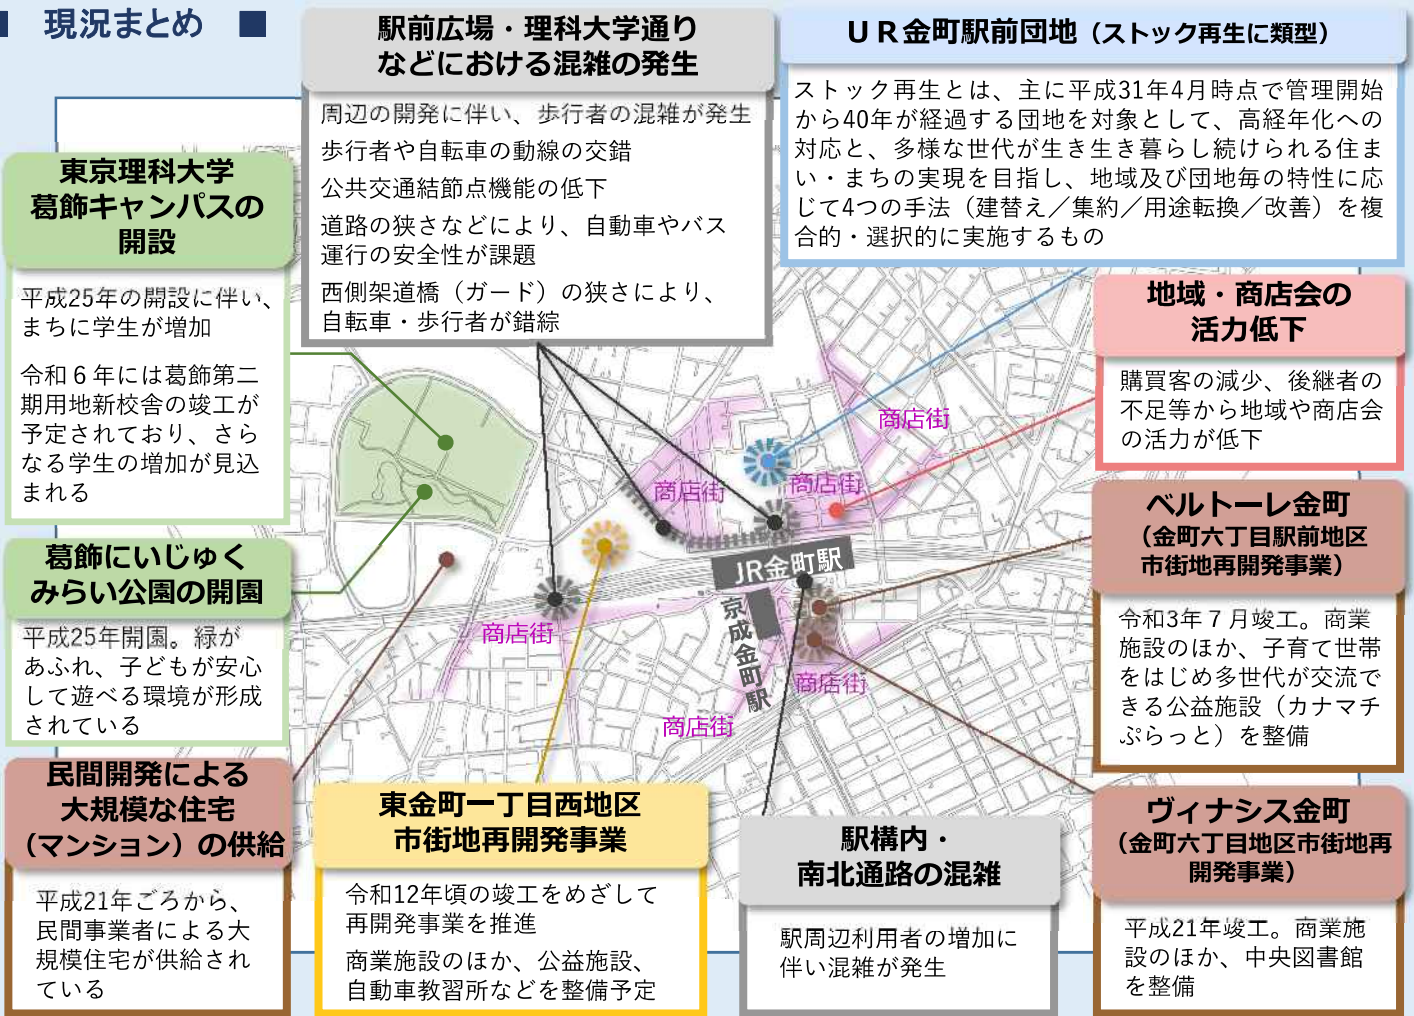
■ 現況まとめ ■

駅前広場・理科大学通りなどにおける混雑の発生

周辺の開発に伴い、歩行者の混雑が発生

歩行者や自転車の動線の交錯

公共交通結節点機能の低下

道路の狭さなどにより、自動車やバス運行の安全性が課題

西側架道橋（ガード）の狭さにより、自転車・歩行者が錯綜

ＵＲ金町駅前団地（ストック再生に類型）

ストック再生とは、主に平成31年4月時点で管理開始から40年が経過する団地を対象として、高経年化への対応と、多様な世代が生き生き暮らし続けられる住まい・まちの実現を目指し、地域及び団地毎の特性に応じて4つの手法（建替え／集約／用途転換／改善）を複合的・選択的に実施するもの

東京理科大学葛飾キャンパスの開設

平成25年の開設に伴い、まちに学生が増加

令和６年には葛飾第二期用地新校舎の竣工が予定されており、さらなる学生の増加が見込まれる

葛飾にいじゅくみらい公園の開園

平成25年開園。緑があふれ、子どもが安心して遊べる環境が形成されている

民間開発による大規模な住宅（マンション）の供給

平成21年ごろから、民間事業者による大規模住宅が供給されている

地域・商店会の活力低下

購買客の減少、後継者の不足等から地域や商店会の活力が低下

ベルトーレ金町（金町六丁目駅前地区市街地再開発事業）

令和3年７月竣工。商業施設のほか、子育て世帯をはじめ多世代が交流できる公益施設（カナマチぷらっと）を整備

ヴィナシス金町（金町六丁目地区市街地再開発事業）

平成21年竣工。商業施設のほか、中央図書館を整備

商店街
商店街
商店街
商店街
商店街
商店街
JR金町駅
京成金町駅

東金町一丁目西地区市街地再開発事業

令和12年頃の竣工をめざして再開発事業を推進

商業施設のほか、公益施設、自動車教習所などを整備予定

駅構内・南北通路の混雑

駅周辺利用者の増加に伴い混雑が発生